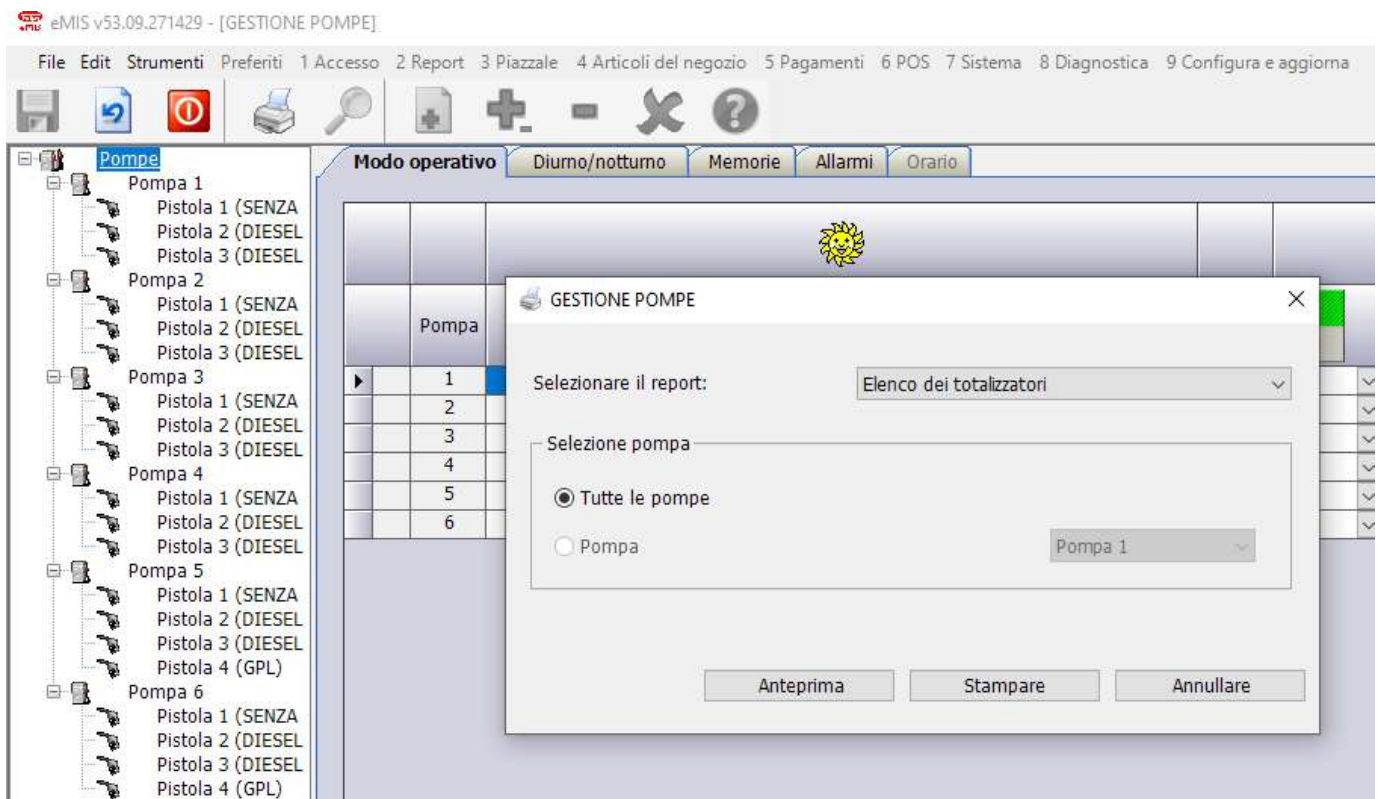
eMIS v53.09.271429 - [GESTIONE POMPE]

File Edit Strumenti Preferiti 1 Accesso 2 Report 3 Piazzale 4 Articoli del negozio 5 Pagamenti 6 POS 7 Sistema 8 Diagnostica 9 Configura e aggiorna

Pompe
Pompa 1
Pistola 1 (SENZA
Pistola 2 (DIESEL
Pistola 3 (DIESEL
Pompa 2
Pistola 1 (SENZA
Pistola 2 (DIESEL
Pistola 3 (DIESEL
Pompa 3
Pistola 1 (SENZA
Pistola 2 (DIESEL
Pistola 3 (DIESEL
Pompa 4
Pistola 1 (SENZA
Pistola 2 (DIESEL
Pistola 3 (DIESEL
Pompa 5
Pistola 1 (SENZA
Pistola 2 (DIESEL
Pistola 3 (DIESEL
Pistola 4 (GPL)
Pompa 6
Pistola 1 (SENZA
Pistola 2 (DIESEL
Pistola 3 (DIESEL
Pistola 4 (GPL)

Modo operativo | Diurno/notturno | Memorie | Allarmi | Orario

| Pompa |
|---|
| 1 |
| 2 |
| 3 |
| 4 |
| 5 |
| 6 |

GESTIONE POMPE

Selezionare il report: Elenco dei totalizzatori

Selezione pompa
Tutte le pompe
Pompa Pompa 1

Anteprima Stampare Annullare